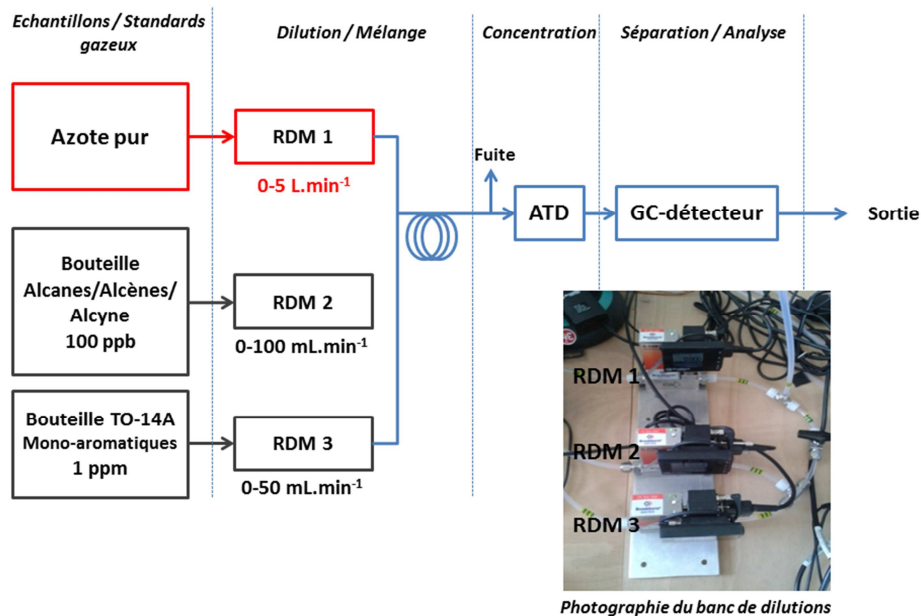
Echantillons / Standards gazeux

Dilution / Mélange

Concentration

Séparation / Analyse

Azote pur

RDM 1

0-5 L.min$^{-1}$

Fuite

ATD

GC-détecteur

Sortie

Bouteille Alcanes/Alcènes/ Alcyne 100 ppb

RDM 2

0-100 mL.min$^{-1}$

Bouteille TO-14A Mono-aromatiques 1 ppm

RDM 3

0-50 mL.min$^{-1}$

RDM 1

RDM 2

RDM 3

Photographie du banc de dilutions